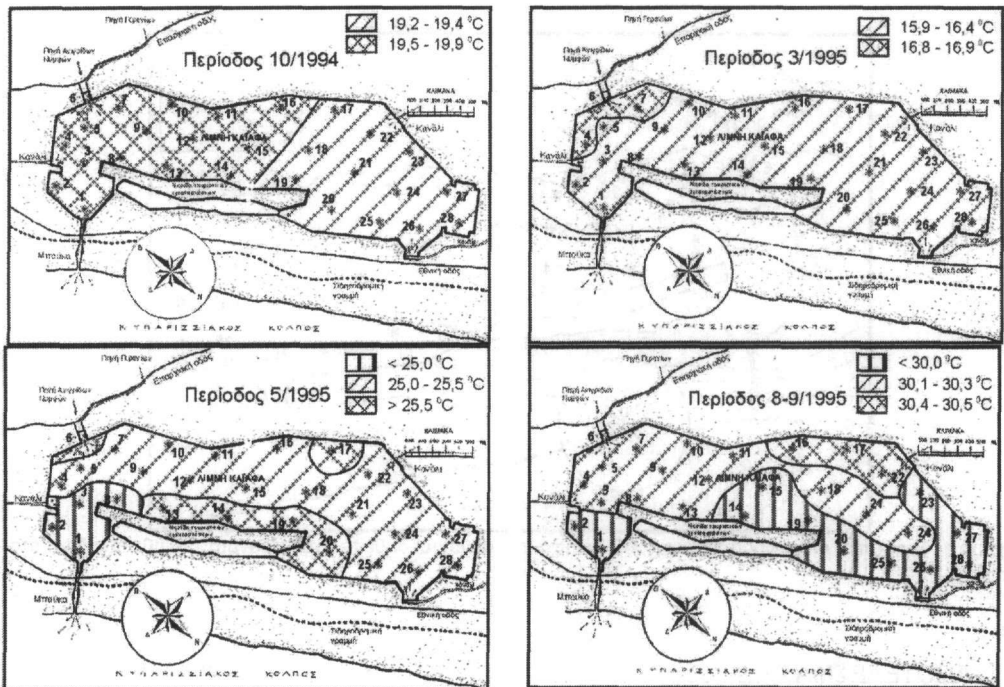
Πηγή Γερτίων
Επαρχιακή οδός
Πηγή Ανιγρίδων Νυμφών
19,2 - 19,4 °C
19,5 - 19,9 °C
Περίοδος 10/1994
ΚΛΙΜΑΚΑ
6 7 10 11 16 17
9 ΛΙΜΝΗ ΚΑΙΑΦΑ 22
Κανάλι 12 15 Κανάλι
3 8 18
2 13 14 21 23
Νησίδα λουτρικών εγκαταστάσεων 19
20 24 27
25 26 28
Μπούκα
Εθνική οδός
Σιδηροδρομική γραμμή
Κ Υ Π Α Ρ Ι Σ Σ Ι Α Κ Ο Σ   Κ Ο Λ Π Ο Σ

Πηγή Γερτίων
Πηγή Ανιγρίδων Νυμφών
15,9 - 16,4 °C
16,8 - 16,9 °C
Περίοδος 3/1995
ΚΛΙΜΑΚΑ
6 7 10 11 16 17
4 5 9 12 ΛΙΜΝΗ ΚΑΙΑΦΑ 15 22
Κανάλι 3 8 18 Κανάλι
2 13 14 21 23
19
20 24 27
25 26 28
Εθνική οδός
Σιδηροδρομική γραμμή
Κ Υ Π Α Ρ Ι Σ Σ Ι Α Κ Ο Σ   Κ Ο Λ Π Ο Σ

Πηγή Γερτίων
Επαρχιακή οδός
Πηγή Ανιγρίδων Νυμφών
< 25,0 °C
25,0 - 25,5 °C
> 25,5 °C
Περίοδος 5/1995
ΚΛΙΜΑΚΑ
6 7 10 11 16 17
9 12 ΛΙΜΝΗ ΚΑΙΑΦΑ 15 22
Κανάλι 3 8 18 Κανάλι
2 13 14 21 23
1 19
20 24 27
25 26 28
Μπούκα
Εθνική οδός
Σιδηροδρομική γραμμή
Κ Υ Π Α Ρ Ι Σ Σ Ι Α Κ Ο Σ   Κ Ο Λ Π Ο Σ

Πηγή Γερτίων
Επαρχιακή οδός
Πηγή Ανιγρίδων Νυμφών
< 30,0 °C
30,1 - 30,3 °C
30,4 - 30,5 °C
Περίοδος 8-9/1995
ΚΛΙΜΑΚΑ
6 7 10 11 16 17
4 5 9 12 ΛΙΜΝΗ ΚΑΙΑΦΑ 15 18 22 Κανάλι
3 8 13 14 21 23
2 1 19
20 24 27
25 26 28
Μπούκα
Εθνική οδός
Σιδηροδρομική γραμμή
Κ Υ Π Α Ρ Ι Σ Σ Ι Α Κ Ο Σ   Κ Ο Λ Π Ο Σ